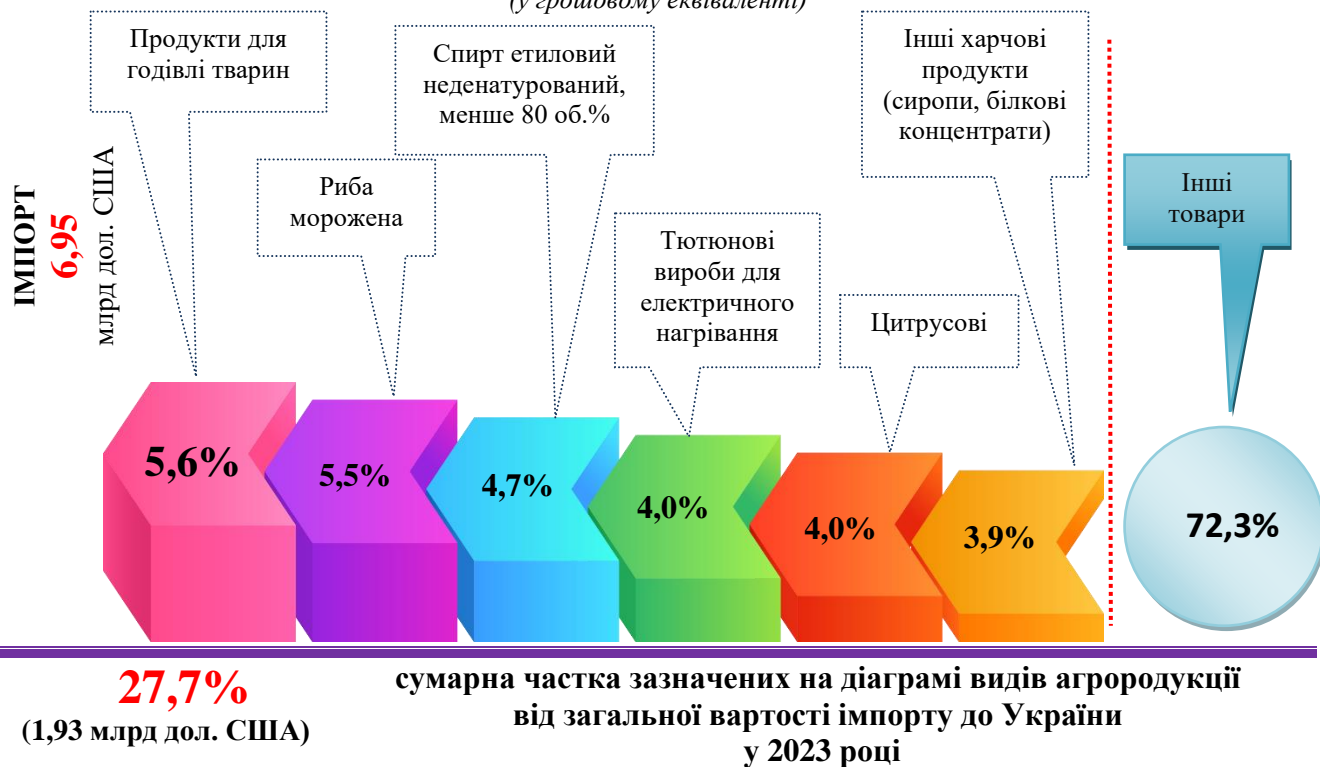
(у грошовому еквіваленті)

ІМПОРТ
6,95
млрд дол. США

Продукти для годівлі тварин

Риба морожена

Спирт етиловий неденатурований, менше 80 об.%

Тютюнові вироби для електричного нагрівання

Цитрусові

Інші харчові продукти (сиропи, білкові концентрати)

Інші товари

5,6%

5,5%

4,7%

4,0%

4,0%

3,9%

72,3%

27,7%
(1,93 млрд дол. США)

сумарна частка зазначених на діаграмі видів агродукції від загальної вартості імпорту до України у 2023 році